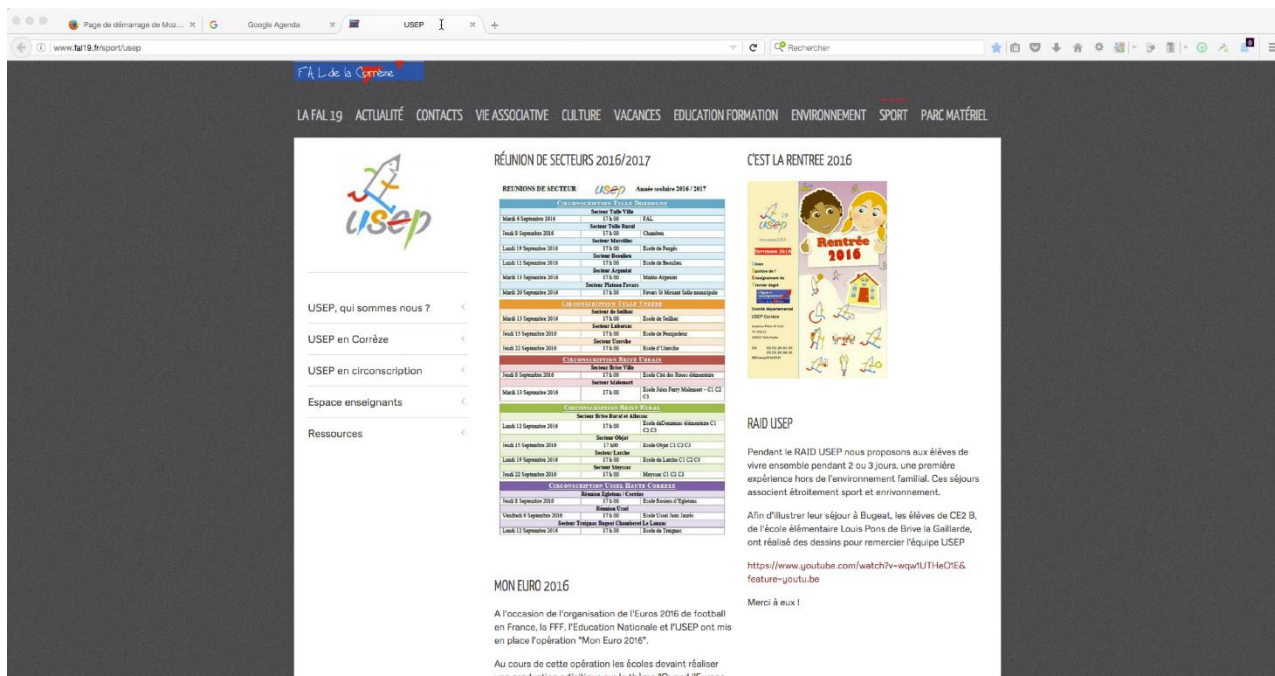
Page de démarrage de Moz... × | Google Agenda × | USEP × | +

www.fal19.fr/sport/usep

Rechercher

FAL de la Corrèze

LA FAL 19 ACTUALITÉ CONTACTS VIE ASSOCIATIVE CULTURE VACANCES EDUCATION FORMATION ENVIRONNEMENT SPORT PARC MATÉRIEL

usep

USEP, qui sommes nous ?

USEP en Corrèze

USEP en circonscription

Espace enseignants

Ressources

RÉUNION DE SECTEURS 2016/2017

REUNIONS DE SECTEUR usep Année scolaire 2016 / 2017

Circonscription Tulle Dordogne

| Secteur Tulle Ville | | |
|---|---|---|
| Mardi 6 Septembre 2016 | 17 h 00 | FAL |
| Secteur Tulle Rural | | |
| Jeudi 8 Septembre 2016 | 17 h 00 | Chameyrat |
| Secteur Marcillac | | |
| Lundi 19 Septembre 2016 | 17 h 00 | Ecole de Favars |
| Secteur Beaulieu | | |
| Lundi 12 Septembre 2016 | 17 h 00 | Ecole de Beaulieu |
| Secteur Argentat | | |
| Mardi 13 Septembre 2016 | 17 h 00 | Mairie Argentat |
| Secteur Plateau Favars | | |
| Mardi 20 Septembre 2016 | 17 h 00 | Favars St Mexant Salle municipale |

Circonscription Tulle Vézère

| Secteur de Seilhac | | |
|---|---|---|
| Mardi 13 Septembre 2016 | 17 h 00 | Ecole de Seilhac |
| Secteur Lubersac | | |
| Jeudi 15 Septembre 2016 | 17 h 00 | Ecole de Pompadour |
| Secteur Uzerche | | |
| Jeudi 22 Septembre 2016 | 17 h 00 | Ecole d'Uzerche |

Circonscription Brive Urbain

| Secteur Brive Ville | | |
|---|---|---|
| Jeudi 8 Septembre 2016 | 17 h 00 | Ecole Cité des Roses élémentaire |
| Secteur Malemort | | |
| Mardi 13 Septembre 2016 | 17 h 00 | Ecole Jules Ferry Malemort – C1 C2 C3 |

Circonscription Brive Rural

| Secteur Brive Rural et Allassac | | |
|---|---|---|
| Lundi 12 Septembre 2016 | 17 h 00 | Ecole deDonzenac élémentaire C1 C2 C3 |
| Secteur Objat | | |
| Jeudi 15 Septembre 2016 | 17 h00 | Ecole Objat C1 C2 C3 |
| Secteur Larche | | |
| Lundi 19 Septembre 2016 | 17 h 00 | Ecole de Larche C1 C2 C3 |
| Secteur Meyssac | | |
| Jeudi 22 Septembre 2016 | 17 h 00 | Meyssac C1 C2 C3 |

Circonscription Ussel Haute Corrèze

| Réunion Egletons / Corrèze | | |
|---|---|---|
| Jeudi 8 Septembre 2016 | 17 h 00 | Ecole Rosiers d'Egletons |
| Réunion Ussel | | |
| Vendredi 9 Septembre 2016 | 17 h 00 | Ecole Ussel Jean Jaurès |
| Secteur Treignac Bugeat Chamberet Le Lonzac | | |
| Lundi 12 Septembre 2016 | 17 h 00 | Ecole de Treignac |

MON EURO 2016

A l'occasion de l'organisation de l'Euros 2016 de football en France, la FFF, l'Education Nationale et l'USEP ont mis en place l'opération "Mon Euro 2016".

Au cours de cette opération les écoles devaient réaliser

C'EST LA RENTREE 2016

usep
Septembre 2016
Union Sportive de l'Enseignement du Premier degré
Comité départemental USEP Corrèze
Rentrée 2016

RAID USEP

Pendant le RAID USEP nous proposons aux élèves de vivre ensemble pendant 2 ou 3 jours, une première expérience hors de l'environnement familial. Ces séjours associent étroitement sport et environnement.

Afin d'illustrer leur séjour à Bugeat, les élèves de CE2 B, de l'école élémentaire Louis Pons de Brive la Gaillarde, ont réalisé des dessins pour remercier l'équipe USEP

https://www.youtube.com/watch?v=wqw1UTHeO1E&feature=youtu.be

Merci à eux !